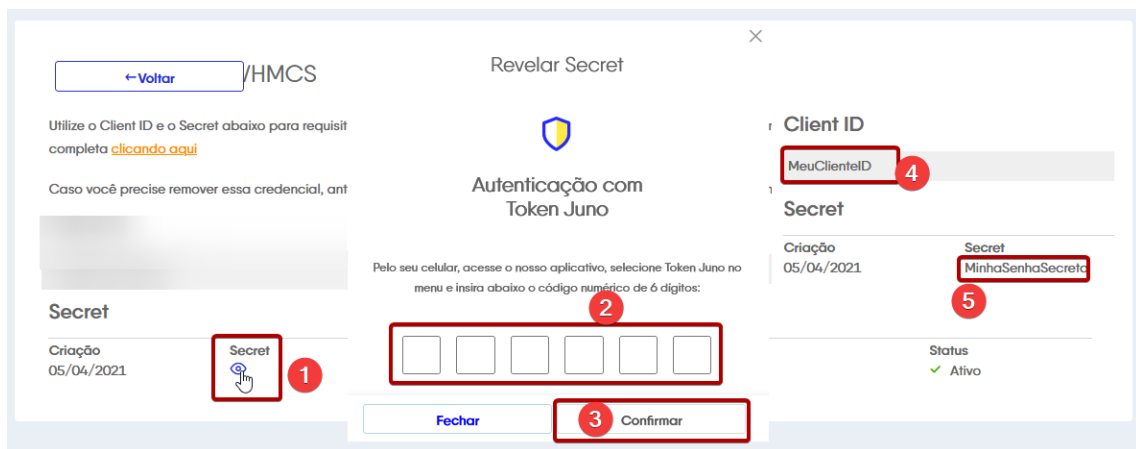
←Voltar

/HMCS

Utilize o Client ID e o Secret abaixo para requisit completa clicando aqui

Caso você precise remover essa credencial, ant

Secret

Criação
05/04/2021

Secret

1

Revelar Secret

×

Autenticação com Token Juno

Pelo seu celular, acesse o nosso aplicativo, selecione Token Juno no menu e insira abaixo o código numérico de 6 dígitos:

2

Fechar

3 Confirmar

Client ID

MeuClienteID

4

Secret

Criação
05/04/2021

Secret
MinhaSenhaSecreta

5

Status
✓ Ativo